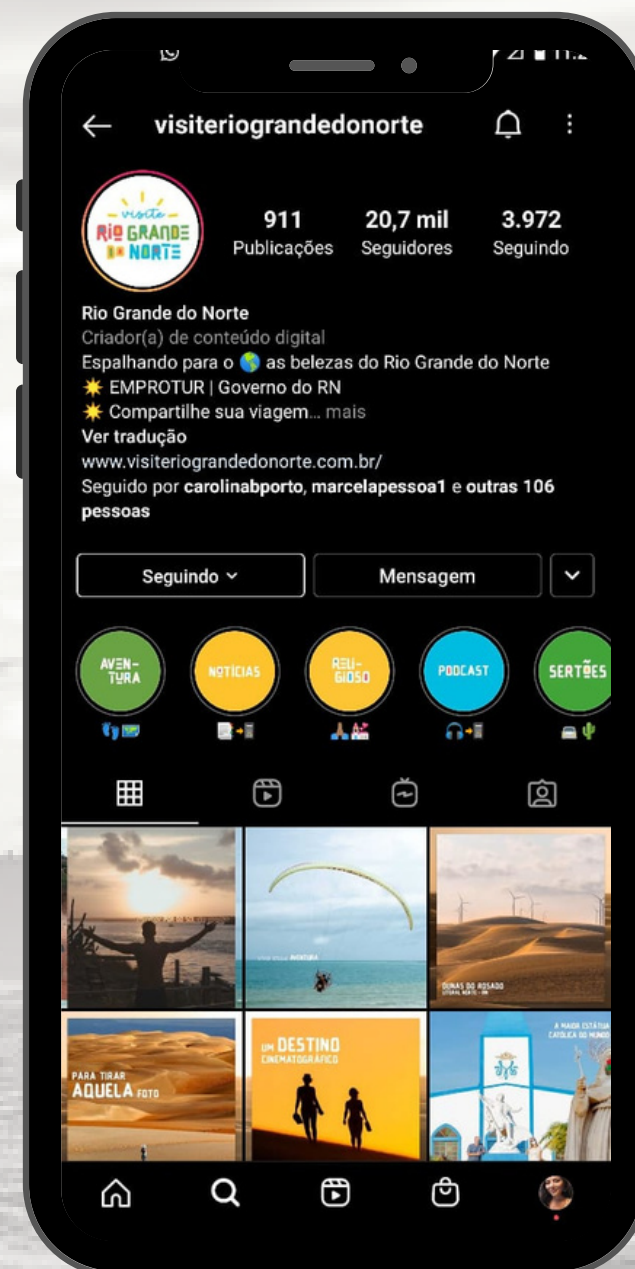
visiteriograndedonorte

visite RIO GRANDE DO NORTE

911
Publicações

20,7 mil
Seguidores

3.972
Seguindo

Rio Grande do Norte
Criador(a) de conteúdo digital
Espalhando para o 🌎 as belezas do Rio Grande do Norte
✴️ EMPROTUR | Governo do RN
✴️ Compartilhe sua viagem... mais
Ver tradução
www.visiteriograndedonorte.com.br/
Seguido por carolinabporto, marcelapessoa1 e outras 106 pessoas

Seguindo
Mensagem

AVENTURA
NOTÍCIAS
RELIGIOSO
PODCAST
SERTÕES

DUNAS DO ROSADO
LITORAL NORTE · RN

PARA TIRAR AQUELA FOTO

UM DESTINO CINEMATOGRÁFICO

A MAIOR ESTÁTUA CATÓLICA DO MUNDO